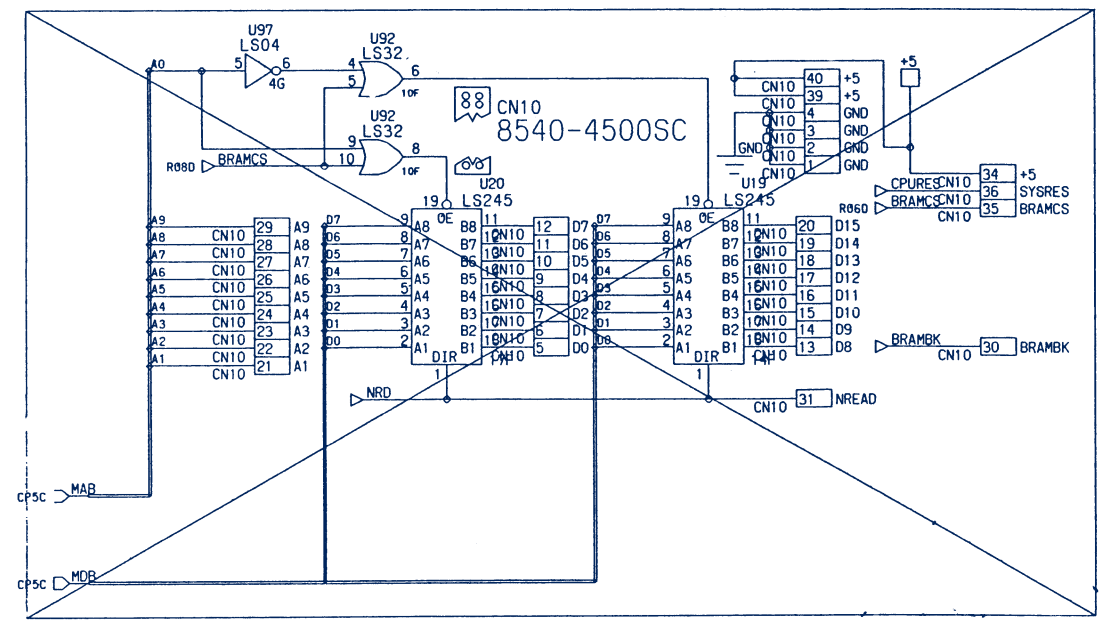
U97
LS04
A0
5
6
4G
U92
LS32
4
5
6
10F
U92
LS32
9
10
8
10F
R08D
BRAMCS
88
CN10
8540-4500SC
U20
LS245
19
OE
A8
A7
A6
A5
A4
A3
A2
A1
DIR
B8
B7
B6
B5
B4
B3
B2
B1
11
12
13
14
15
16
17
18
1
A9
A8
A7
A6
A5
A4
A3
A2
A1
CN10 29 A9
CN10 28 A8
CN10 27 A7
CN10 26 A6
CN10 25 A5
CN10 24 A4
CN10 23 A3
CN10 22 A2
CN10 21 A1
D7
D6
D5
D4
D3
D2
D1
D0
9
8
7
6
5
4
3
2
CN10 12 D7
CN10 11 D6
CN10 10 D5
CN10 9 D4
CN10 8 D3
CN10 7 D2
CN10 6 D1
CN10 5 D0
NRD
CN10 40 +5
CN10 39 +5
CN10 4 GND
CN10 3 GND
CN10 2 GND
CN10 1 GND
GND
+5
U19
LS245
19
OE
D7
D6
D5
D4
D3
D2
D1
D0
A8
A7
A6
A5
A4
A3
A2
A1
DIR
B8
B7
B6
B5
B4
B3
B2
B1
1
CN10 20 D15
CN10 19 D14
CN10 18 D13
CN10 17 D12
CN10 16 D11
CN10 15 D10
CN10 14 D9
CN10 13 D8
CPURES CN10 34 +5
CN10 36 SYSRES
R060
BRAMCS CN10 35 BRAMCS
BRAMBK CN10 30 BRAMBK
CN10 31 NREAD
CP5C
MAB
CP5C
MDB